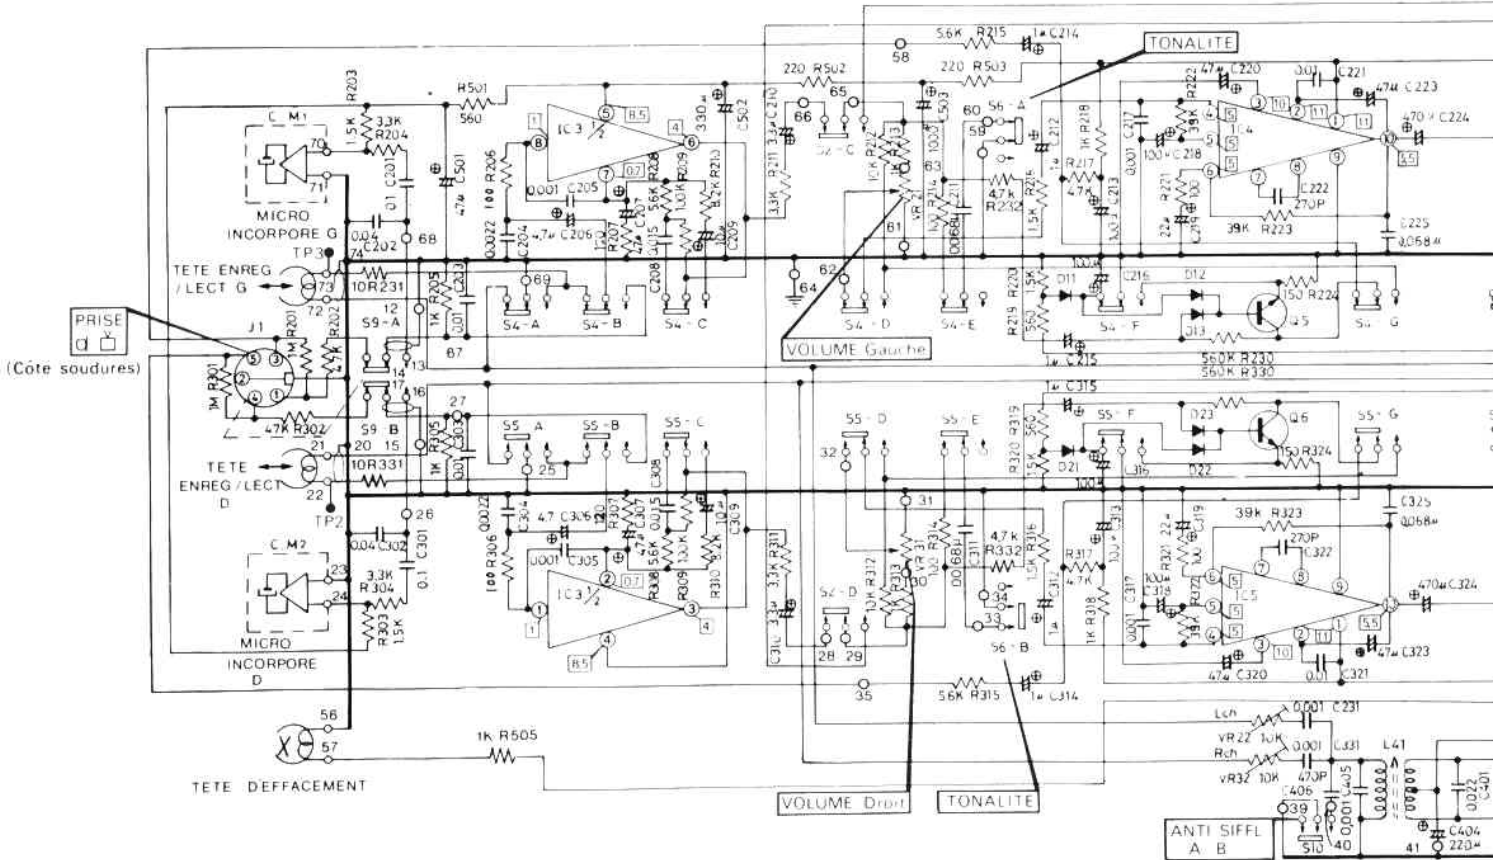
TONALITE

VOLUME Gauche

PRISE

(Côte soudures)

MICRO INCORPORE G

TETE ENREG / LECT G

TETE ENREG / LECT D

MICRO INCORPORE D

TETE D'EFFACEMENT

VOLUME Droit

TONALITE

ANTI SIFFL A B

5.6K R215 1μ C214
58
220 R502 220 R503
65 66 60 S6-A 59
R203 R501 560
3.3K R204 1.5K
C M1 70 71
IC3 1/2 5 8.5 4 330μ C502 C501 47μ
R206 100 R206 0.001 C205 4.7μ C206 5.6K R208 100K R209 8.2K R210 C209
C201 0.1 0.04 C202 68 C204 0.0022 C207 47μ C208 0.015 R207 120
3.3K R211 3.3μ C210 S2-C
VR21 10K R212 R213 100K 63 C503 R214 100 C211 0.068μ 61
4.7K R232 R216 1.5K C212 1μ R218 1K R217 4.7K C213 100μ C217 0.001 100μ C218 39K R222 47μ C220 0.01 C221 47μ C223 470μ C224
IC4 3 10 2 11 1 11 5 5 6 5 4 7 8 9 55
C222 270P 39K R223 R221 100 22μ C219 C225 0.068μ
TP3 74 10R231 73 72 12 S9-A R205 1K C203 0.01 69 S4-A S4-B S4-C 62 64 S4-D S4-E
R220 1.5K D11 100μ C216 D12 150 R224 D13 Q5 S4-F S4-G
R219 560 1μ C215 560K R230 560K R330
J1 5 2 3 4 1 1M R301 R201 1M R202 47K 47K R302 14 13 17 16 67 27
S9-B 20 15 21 22 10R331 R305 1K C303 0.01 S5-A 25 S5-B S5-C C308
1μ C315 S5-F D23 Q6 S5-G R319 560 R320 1.5K D21 C316 D22 150 R324 S5-D S5-E 32 31
TP2 0.04 C302 C301 0.1 26 C304 0.0022 4.7 C306 C307 47μ 0.015 R307 120 R309 5.6K R310 8.2K 100K 10μ C309
100 R306 0.001 C305 IC3 1/2 2 0.7 R308 1 3 4 8.5
R311 3.3K C310 3.3μ S2-D 28 29 VR31 10K R312 R313 30 R314 100 C311 0.068μ 4.7K R332 R316 1.5K 34 33 S6-B
C M2 23 24 3.3K R304 R303 1.5K
C312 1μ R317 4.7K R318 1K C313 100μ C317 0.001 R321 22μ C319 100μ C318 R322 39K 39K R323 270P C322 C325 0.068μ 470μ C324
IC5 6 5 7 8 9 5 5 4 3 10 2 11 1 55 47μ C320 0.01 C321 47μ C323
35 5.6K R315 1μ C314
56 57 1K R505
Lch VR22 10K 0.001 C231 Rch 0.001 C331 VR32 10K 470P C406 C405 0.001 L41 C401 0.022 C404 220μ 39 S10 40 41